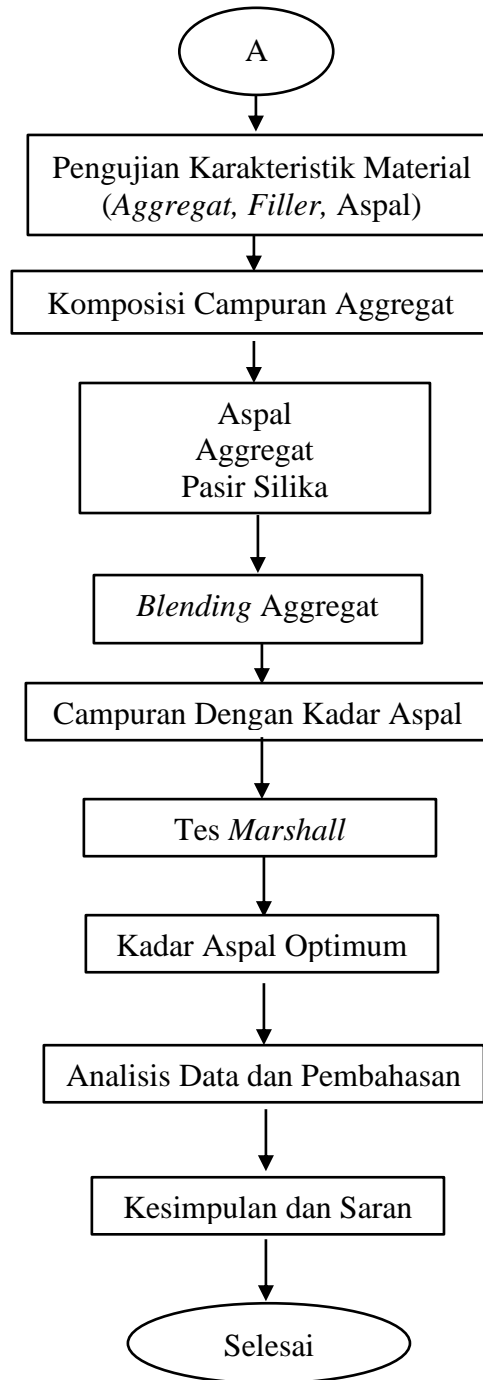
A

Pengujian Karakteristik Material (Aggregat, Filler, Aspal)

Komposisi Campuran Aggregat

Aspal
Aggregat
Pasir Silika

Blending Aggregat

Campuran Dengan Kadar Aspal

Tes Marshall

Kadar Aspal Optimum

Analisis Data dan Pembahasan

Kesimpulan dan Saran

Selesai